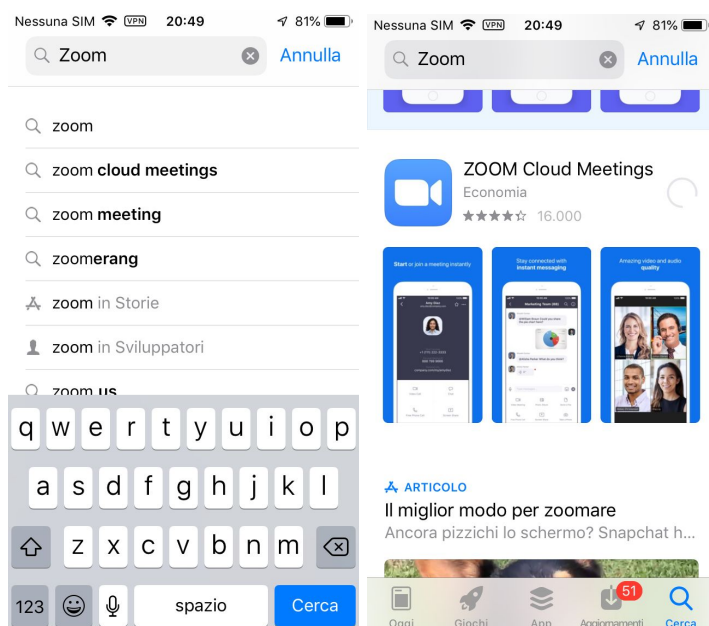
Nessuna SIM VPN 20:49 81%

Zoom Annulla

zoom

zoom cloud meetings

zoom meeting

zoomerang

zoom in Storie

zoom in Sviluppatori

zoom us

q w e r t y u i o p

a s d f g h j k l

z x c v b n m

123 spazio Cerca

Nessuna SIM VPN 20:49 81%

Zoom Annulla

ZOOM Cloud Meetings

Economia

16.000

Start or join a meeting instantly

Stay connected with instant messaging

Amazing video and audio quality

ARTICOLO

Il miglior modo per zoomare

Ancora pizzichi lo schermo? Snapchat h...

Oggi Giochi App 51 Aggiornamenti Cerca